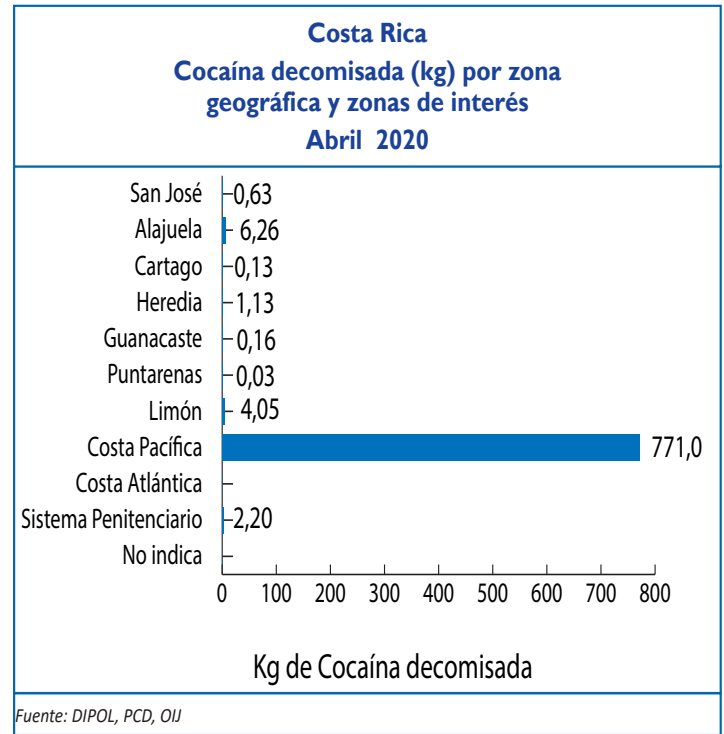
Costa Rica
Cocaína decomisada (kg) por zona geográfica y zonas de interés
Abril 2020

San José 0,63
Alajuela 6,26
Cartago 0,13
Heredia 1,13
Guanacaste 0,16
Puntarenas 0,03
Limón 4,05
Costa Pacífica 771,0
Costa Atlántica
Sistema Penitenciario 2,20
No indica

0 100 200 300 400 500 600 700 800

Kg de Cocaína decomisada

Fuente: DIPOL, PCD, OIJ